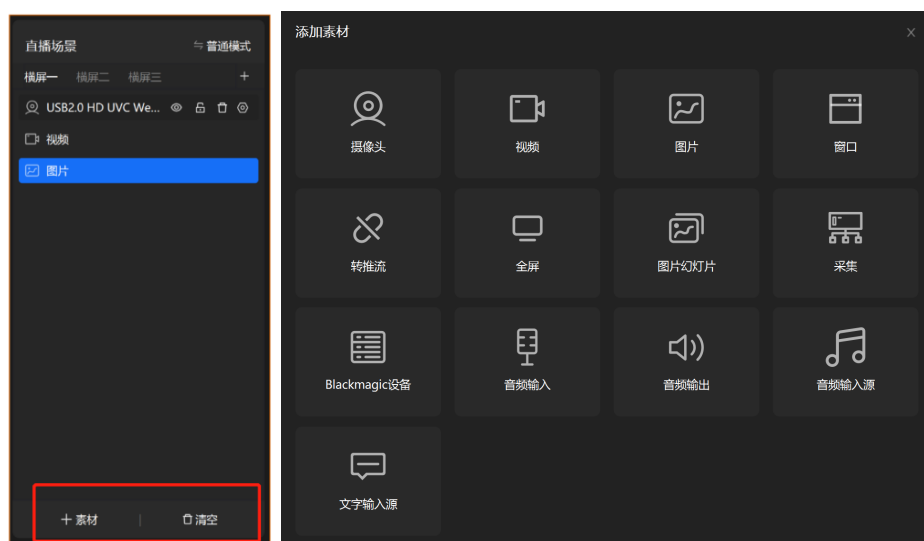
直播场景
⇆ 普通模式
横屏一
横屏二
横屏三
+
USB2.0 HD UVC We...
视频
图片
+ 素材
清空

添加素材
×
摄像头
视频
图片
窗口
转推流
全屏
图片幻灯片
采集
Blackmagic设备
音频输入
音频输出
音频输入源
文字输入源